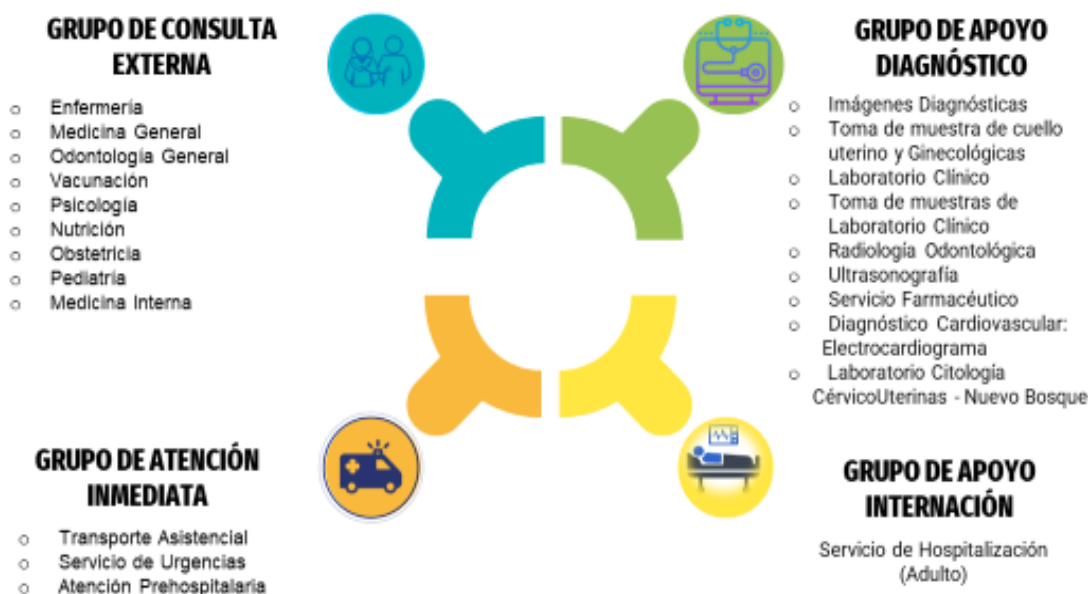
GRUPO DE CONSULTA EXTERNA

o Enfermería
o Medicina General
o Odontología General
o Vacunación
o Psicología
o Nutrición
o Obstetricia
o Pediatría
o Medicina Interna

GRUPO DE APOYO DIAGNÓSTICO

o Imágenes Diagnósticas
o Toma de muestra de cuello uterino y Ginecológicas
o Laboratorio Clínico
o Toma de muestras de Laboratorio Clínico
o Radiología Odontológica
o Ultrasonografía
o Servicio Farmacéutico
o Diagnóstico Cardiovascular: Electrocardiograma
o Laboratorio Citología CérvicoUterinas - Nuevo Bosque

GRUPO DE ATENCIÓN INMEDIATA

o Transporte Asistencial
o Servicio de Urgencias
o Atención Prehospitalaria

GRUPO DE APOYO INTERNACIÓN

Servicio de Hospitalización (Adulto)